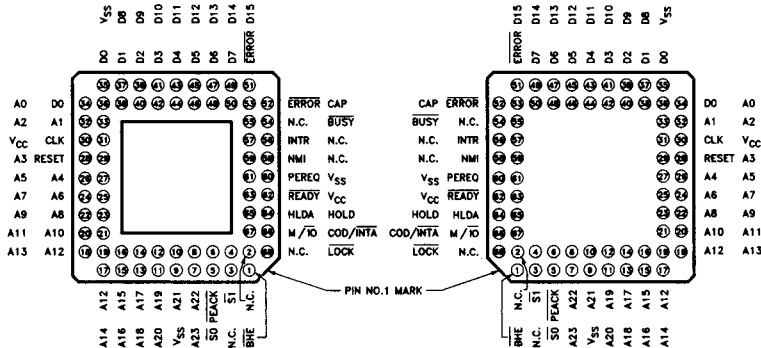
$V_{SS}$ D8 D9 D10 D11 D12 D13 D14 D15

D0 D1 D2 D3 D4 D5 D6 D7 $\overline{ERROR}$

55 57 59 41 43 45 47 49 51
56 58 40 42 44 46 48 50 52 53

A0 D0 54
A2 A1 32 33
$V_{CC}$ CLK 30 31
A3 RESET 28 29
A5 A4 26 27
A7 A6 24 25
A9 A8 22 23
A11 A10 20 21
A13 A12 18 19

$\overline{ERROR}$ CAP
N.C. $\overline{BUSY}$
INTR N.C.
NMI N.C.
PEREQ $V_{SS}$
$\overline{READY}$ $V_{CC}$
HLDA HOLD
$M/\overline{IO}$ COD/$\overline{INTA}$
N.C. $\overline{LOCK}$

16 14 12 10 8 6 4 2
17 15 13 11 9 7 5 3 1

A14 A12
A16 A15
A18 A17
A20 A19
$V_{SS}$ A21
A23 A22
$\overline{S0}$ $\overline{PEACK}$
N.C. $\overline{S1}$
$\overline{BHE}$ N.C.

PIN NO.1 MARK

$\overline{ERROR}$ D15 D14 D13 D12 D11 D10 D9 D8 $V_{SS}$

D7 D6 D5 D4 D3 D2 D1 D0

CAP $\overline{ERROR}$
$\overline{BUSY}$ N.C.
N.C. INTR
N.C. NMI
$V_{SS}$ PEREQ
$V_{CC}$ $\overline{READY}$
HOLD HLDA
COD/$\overline{INTA}$ $M/\overline{IO}$
$\overline{LOCK}$ N.C.

D0 A0
A1 A2
CLK $V_{CC}$
RESET A3
A4 A5
A6 A7
A8 A9
A10 A11
A12 A13

N.C. $\overline{BHE}$
$\overline{S1}$ N.C.
$\overline{PEACK}$ $\overline{S0}$
A22 A23
A21 $V_{SS}$
A19 A20
A17 A18
A15 A16
A12 A14